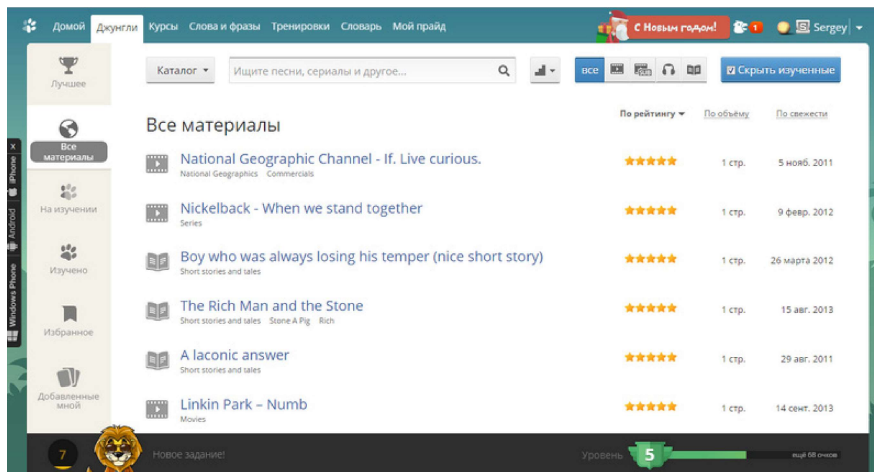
Домой Джунгли Курсы Слова и фразы Тренировки Словарь Мой прайд
С Новым годом! 1 Sergey

Лучшее
Все материалы
На изучении
Изучено
Избранное
Добавленные мной

iPhone Android Windows Phone

Каталог
Ищите песни, сериалы и другое...
все
Скрыть изученные

Все материалы

По рейтингу
По объёму
По свежести

| | | | |
|---|---|---|---|
| National Geographic Channel - If. Live curious. National Geographics Commercials | ★★★★★ | 1 стр. | 5 нояб. 2011 |
| Nickelback - When we stand together Series | ★★★★★ | 1 стр. | 9 февр. 2012 |
| Boy who was always losing his temper (nice short story) Short stories and tales | ★★★★★ | 1 стр. | 26 марта 2012 |
| The Rich Man and the Stone Short stories and tales Stone A Pig Rich | ★★★★★ | 1 стр. | 15 авг. 2013 |
| A laconic answer Short stories and tales | ★★★★★ | 1 стр. | 29 авг. 2011 |
| Linkin Park – Numb Movies | ★★★★★ | 1 стр. | 14 сент. 2013 |

7
Новое задание!
Уровень 5
ещё 68 очков